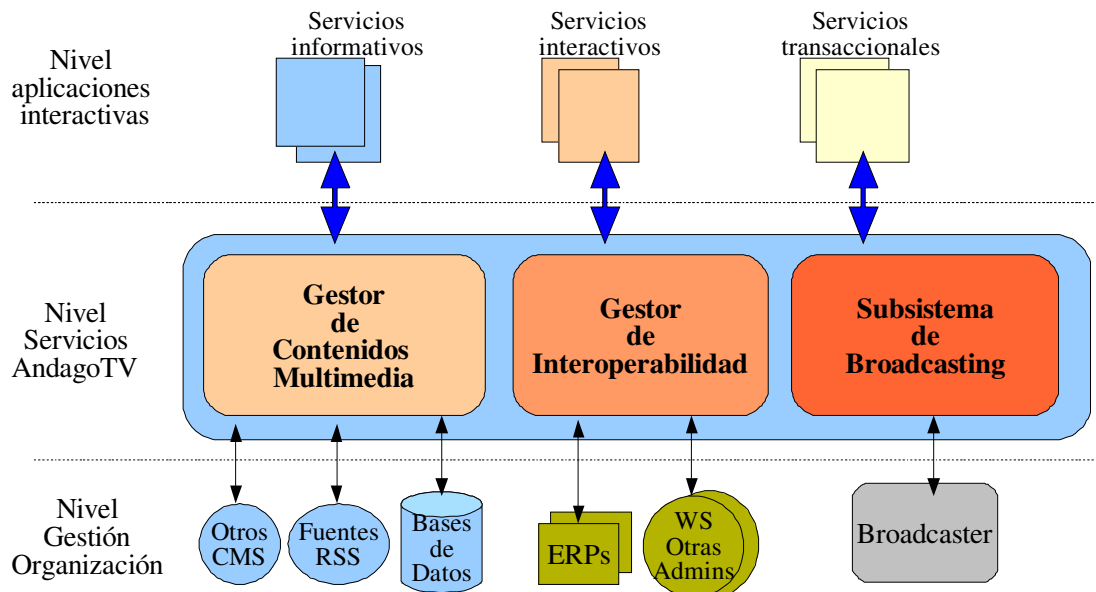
Nivel aplicaciones interactivas

Servicios informativos

Servicios interactivos

Servicios transaccionales

Nivel Servicios AndagoTV

Gestor de Contenidos Multimedia

Gestor de Interoperabilidad

Subsistema de Broadcasting

Nivel Gestión Organización

Otros CMS

Fuentes RSS

Bases de Datos

ERPs

WS Otras Admins

Broadcaster